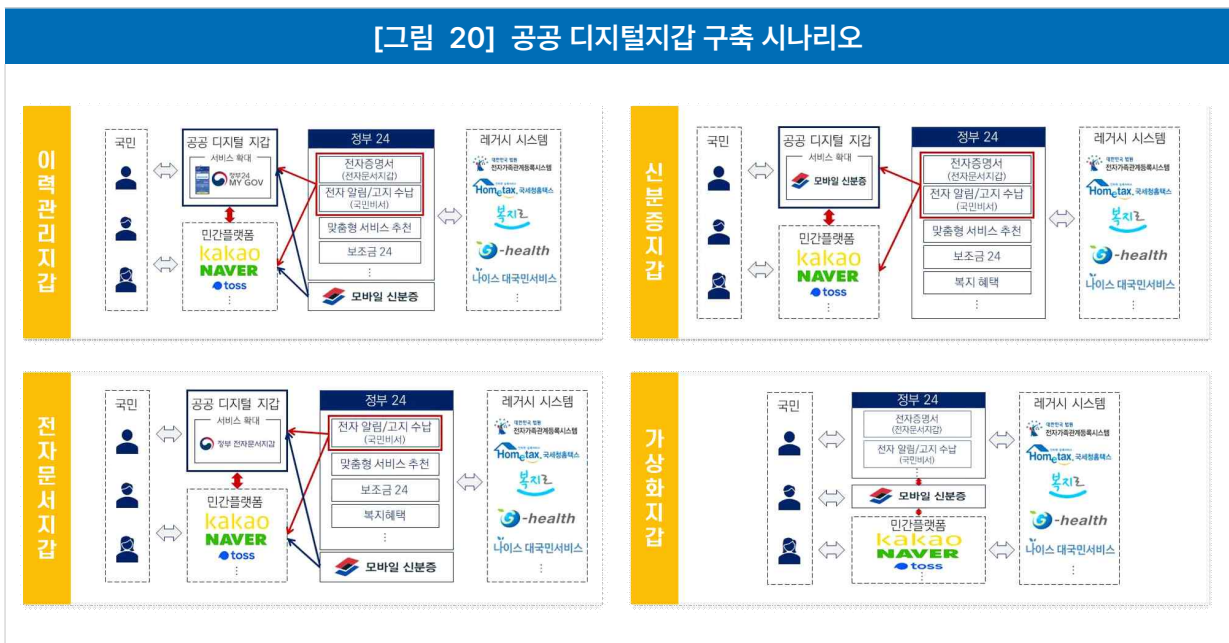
[그림 20] 공공 디지털지갑 구축 시나리오

이력관리지갑

국민

공공 디지털 지갑
서비스 확대
정부24 MY GOV

민간플랫폼
kakao
NAVER
toss
⋮

정부 24
전자증명서
(전자문서지갑)
전자 알림/고지 수납
(국민비서)
맞춤형 서비스 추천
보조금 24
⋮

모바일 신분증

레거시 시스템
대한민국 법원 전자가족관계등록시스템
Hometax, 국세청홈택스
복지로
e-health
나이스 대국민서비스
⋮

신분증지갑

국민

공공 디지털 지갑
서비스 확대
모바일 신분증

민간플랫폼
kakao
NAVER
toss
⋮

정부 24
전자증명서
(전자문서지갑)
전자 알림/고지 수납
(국민비서)
맞춤형 서비스 추천
보조금 24
복지 혜택
⋮

레거시 시스템
대한민국 법원 전자가족관계등록시스템
Hometax, 국세청홈택스
복지로
e-health
나이스 대국민서비스
⋮

전자문서지갑

국민

공공 디지털 지갑
서비스 확대
정부 전자문서지갑

민간플랫폼
kakao
NAVER
toss
⋮

정부 24
전자 알림/고지 수납
(국민비서)
맞춤형 서비스 추천
보조금 24
복지혜택
⋮

모바일 신분증

레거시 시스템
대한민국 법원 전자가족관계등록시스템
Hometax, 국세청홈택스
복지로
e-health
나이스 대국민서비스
⋮

가상화지갑

국민

정부 24
전자증명서
(전자문서지갑)
전자 알림/고지 수납
(국민비서)
⋮

모바일 신분증

민간플랫폼
kakao
NAVER
toss
⋮

레거시 시스템
대한민국 법원 전자가족관계등록시스템
Hometax, 국세청홈택스
복지로
e-health
나이스 대국민서비스
⋮